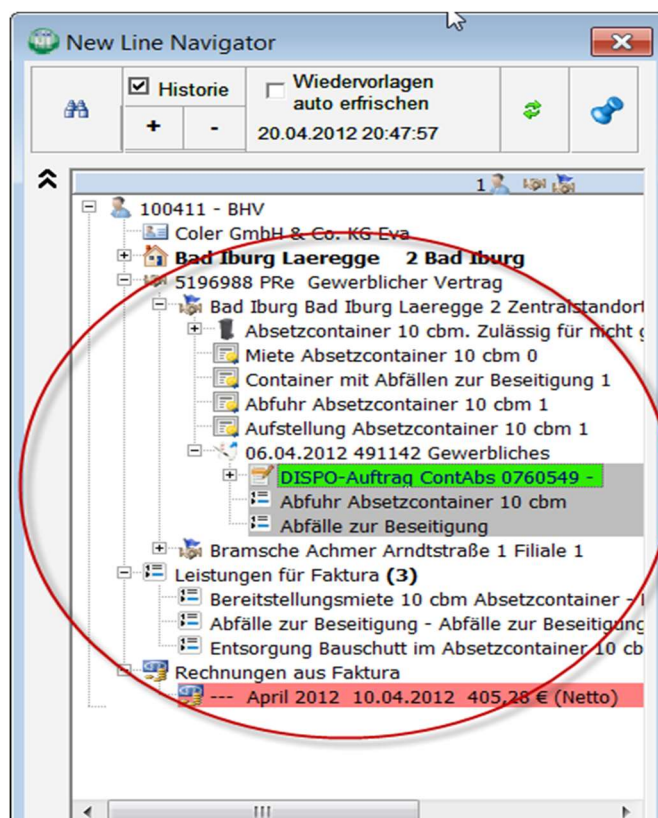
New Line Navigator

Historie
+ -
Wiedervorlagen auto erfrischen
20.04.2012 20:47:57

1

100411 - BHV
Coler GmbH & Co. KG Eva
Bad Iburg Laeregge 2 Bad Iburg
5196988 PRe Gewerblicher Vertrag
Bad Iburg Bad Iburg Laeregge 2 Zentralstandort
Absetzcontainer 10 cbm. Zulässig für nicht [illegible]
Miete Absetzcontainer 10 cbm 0
Container mit Abfällen zur Beseitigung 1
Abfuhr Absetzcontainer 10 cbm 1
Aufstellung Absetzcontainer 10 cbm 1
06.04.2012 491142 Gewerbliches
DISPO-Auftrag ContAbs 0760549 -
Abfuhr Absetzcontainer 10 cbm
Abfälle zur Beseitigung
Bramsche Achmer Arndtstraße 1 Filiale 1
Leistungen für Faktura (3)
Bereitstellungsmiete 10 cbm Absetzcontainer - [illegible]
Abfälle zur Beseitigung - Abfälle zur Beseitigung
Entsorgung Bauschutt im Absetzcontainer 10 cb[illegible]
Rechnungen aus Faktura
--- April 2012 10.04.2012 405,28 € (Netto)